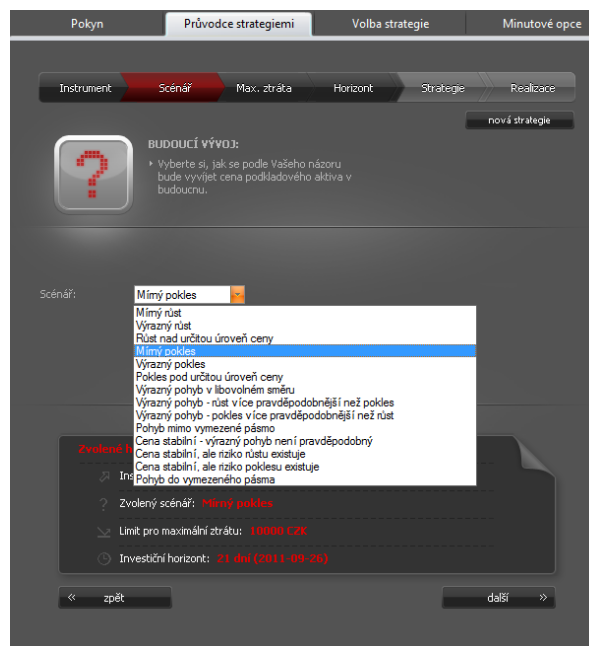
Pokyn
Průvodce strategiemi
Volba strategie
Minutové opce

Instrument
Scénář
Max. ztráta
Horizont
Strategie
Realizace

nová strategie

BUDOUCÍ VÝVOJ:

Vyberte si, jak se podle Vašeho názoru bude vyvíjet cena podkladového aktiva v budoucnu.

Scénář:
Mírný pokles

Mírný růst
Výrazný růst
Růst nad určitou úroveň ceny
Mírný pokles
Výrazný pokles
Pokles pod určitou úroveň ceny
Výrazný pohyb v libovolném směru
Výrazný pohyb - růst více pravděpodobnější než pokles
Výrazný pohyb - pokles více pravděpodobnější než růst
Pohyb mimo vymezené pásmo
Cena stabilní - výrazný pohyb není pravděpodobný
Cena stabilní, ale riziko růstu existuje
Cena stabilní, ale riziko poklesu existuje
Pohyb do vymezeného pásma

Zvolené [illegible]
Ins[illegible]
Zvolený scénář: Mírný pokles
Limit pro maximální ztrátu: 10000 CZK
Investiční horizont: 21 dní (2011-09-26)

« zpět
další »